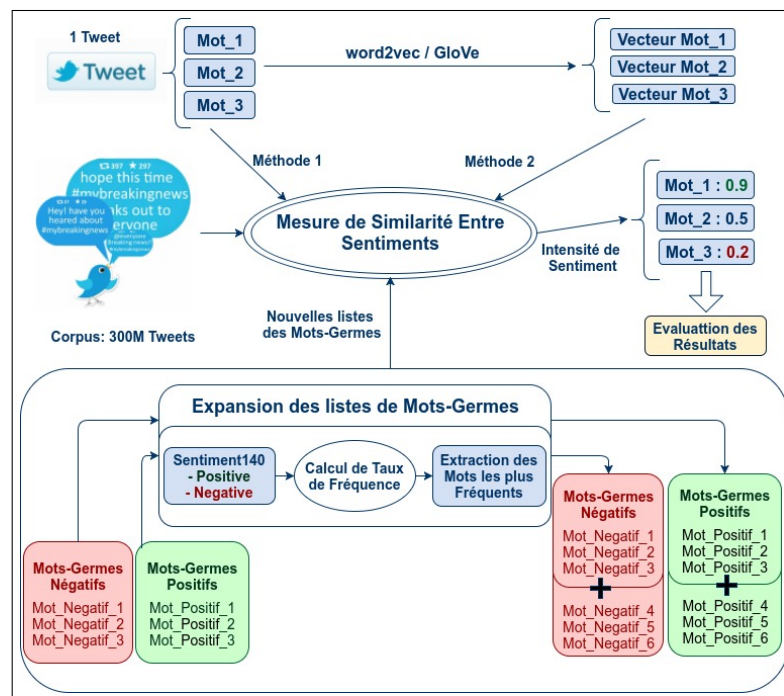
1 Tweet

Tweet

Mot_1
Mot_2
Mot_3

word2vec / GloVe

Vecteur Mot_1
Vecteur Mot_2
Vecteur Mot_3

Méthode 1

Méthode 2

397 297
hope this time
#mybreakingnews
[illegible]nks out to
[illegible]ervone
Hey! have you heared about #mybreakingnews

Mesure de Similarité Entre Sentiments

Intensité de Sentiment

Mot_1 : 0.9
Mot_2 : 0.5
Mot_3 : 0.2

Evaluattion des Résultats

Corpus: 300M Tweets

Nouvelles listes des Mots-Germes

Expansion des listes de Mots-Germes

Sentiment140
- Positive
- Negative

Calcul de Taux de Fréquence

Extraction des Mots les plus Fréquents

Mots-Germes Négatifs
Mot_Negatif_1
Mot_Negatif_2
Mot_Negatif_3
+
Mot_Negatif_4
Mot_Negatif_5
Mot_Negatif_6

Mots-Germes Positifs
Mot_Positif_1
Mot_Positif_2
Mot_Positif_3
+
Mot_Positif_4
Mot_Positif_5
Mot_Positif_6

Mots-Germes Négatifs
Mot_Negatif_1
Mot_Negatif_2
Mot_Negatif_3

Mots-Germes Positifs
Mot_Positif_1
Mot_Positif_2
Mot_Positif_3